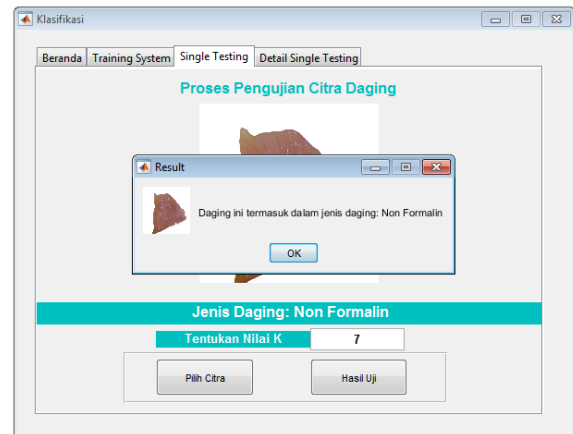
Klasifikasi

Beranda | Training System | Single Testing | Detail Single Testing

Proses Pengujian Citra Daging

Result

Daging ini termasuk dalam jenis daging: Non Formalin

OK

Jenis Daging: Non Formalin

Tentukan Nilai K 7

Pilih Citra

Hasil Uji